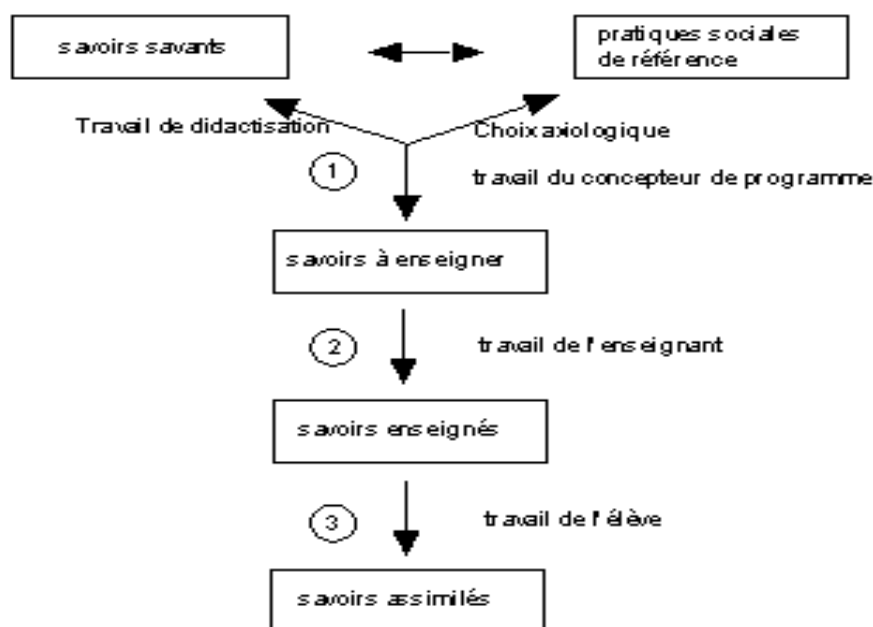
savoirs savants

pratiques sociales de référence

Travail de didactisation

Choix axiologique

1

travail du concepteur de programme

savoirs à enseigner

2

travail de l'enseignant

savoirs enseignés

3

travail de l'élève

savoirs assimilés